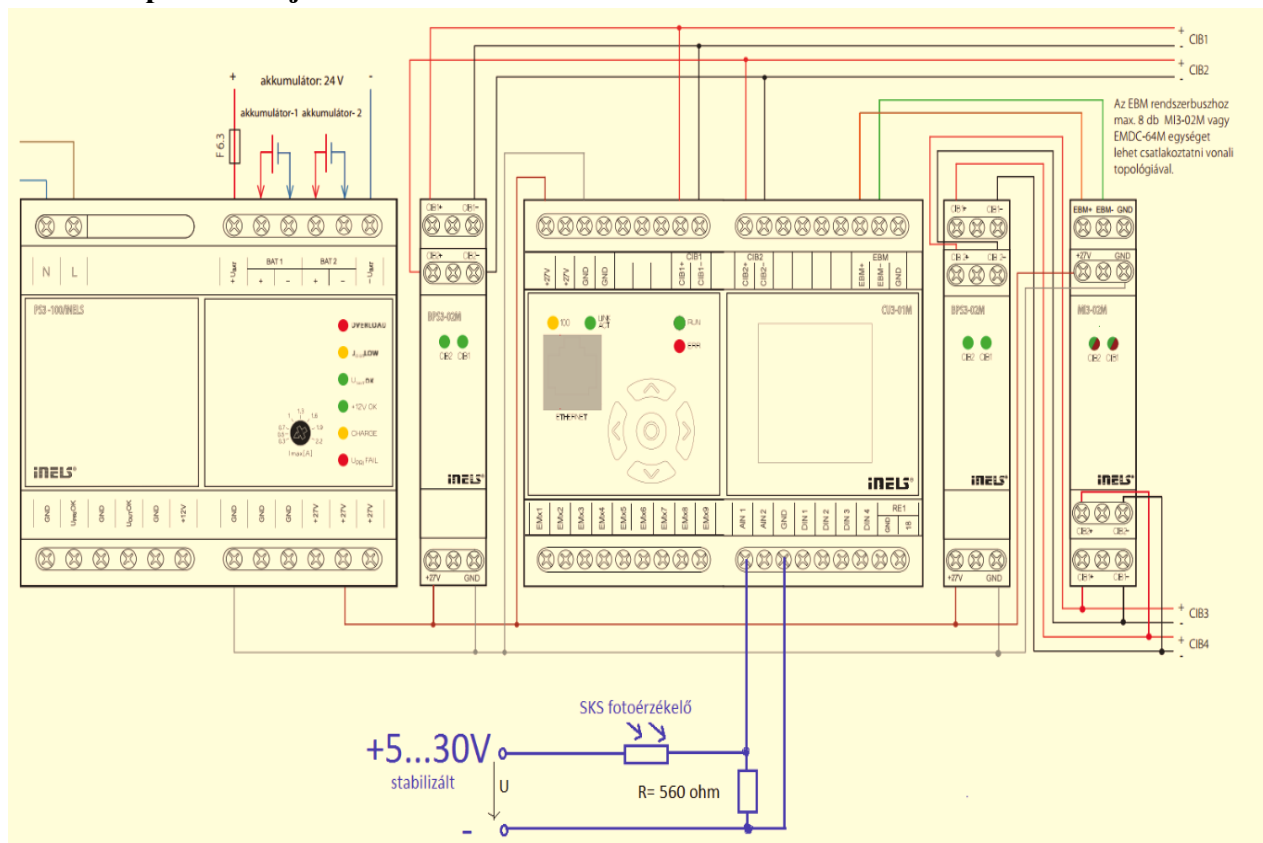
+ akkumulátor: 24 V -
akkumulátor-1 akkumulátor- 2
F 6.3

+ CIB1
-
+ CIB2
-

Az EBM rendszerbuszhoz max. 8 db MI3-02M vagy EMDC-64M egységet lehet csatlakoztatni vonali topológiával.

N L
$+U_{BAT}$ BAT 1 + - BAT 2 + - $-U_{BAT}$
PS3-100/iNELS
OVERLOAD
$I_{OUT}$ LOW
$U_{OUT}$ OK
+12V OK
CHARGE
$U_{BAT}$ FAIL
Imax[A]
iNELS
GND $U_{BAT}$OK GND $U_{OUT}$OK GND +12V GND GND GND +27V +27V +27V

CIB+ CIB- CIB+ CIB-
BPS3-02M
CIB2 CIB1
iNELS
+27V GND

+27V +27V GND GND CIB1+ CIB1- CIB2+ CIB2- EBM+ EBM- GND
CIB1 CIB2 EBM
100 LINK ACT RUN ERR
ETHERNET
CU3-01M
iNELS
EMx1 EMx2 EMx3 EMx4 EMx5 EMx6 EMx7 EMx8 EMx9 AIN 1 AIN 2 GND DIN 1 DIN 2 DIN 3 DIN 4 GND 18
RE1

CIB+ CIB- CIB+ CIB-
BPS3-02M
CIB2 CIB1
iNELS
+27V GND

EBM+ EBM- GND
+27V GND
MI3-02M
CIB2 CIB1
iNELS
CIB+ CIB-
CIB+ CIB-

+ CIB3
-
+ CIB4
-

SKS fotoérzékelő
+5...30V
stabilizált
U
R= 560 ohm
-